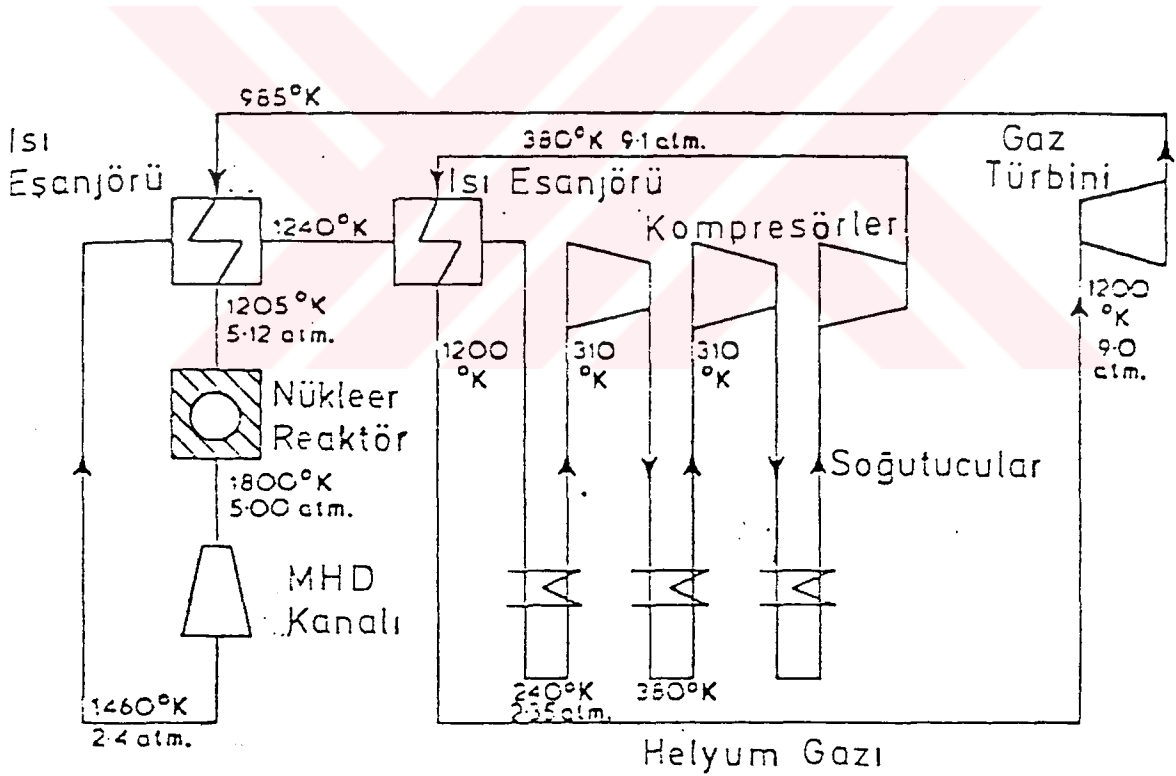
965°K

Isı Eşanjörü

380°K 9.1 atm.

Isı Esanjörü

Gaz Türbini

1240°K

Kompresörler

1205°K 5.12 atm.

1200 °K

310 °K

310 °K

1200 °K 9.0 atm.

Nükleer Reaktör

1800°K 5.00 atm.

Soğutucular

MHD Kanalı

1460°K 2.4 atm.

240°K 2.35 atm.

350°K

Helyum Gazı